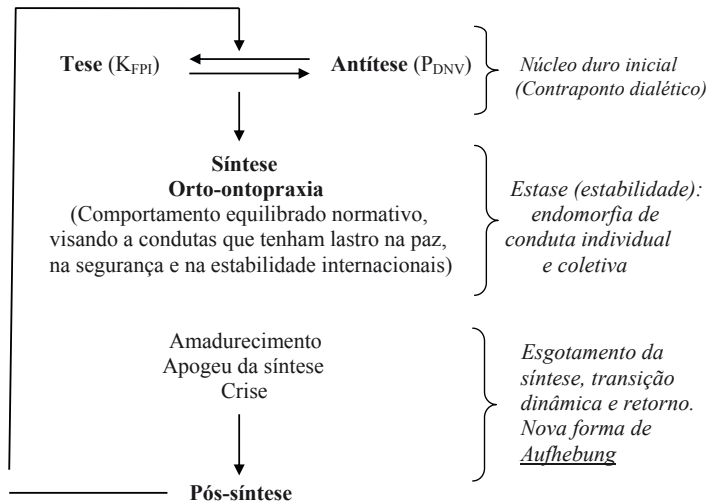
**Tese** ($K_{FPI}$)

**Antítese** ($P_{DNV}$)

*Núcleo duro inicial (Contraponto dialético)*

**Síntese**
**Orto-ontopraxia**
(Comportamento equilibrado normativo, visando a condutas que tenham lastro na paz, na segurança e na estabilidade internacionais)

*Estase (estabilidade): endomorfia de conduta individual e coletiva*

Amadurecimento
Apogeu da síntese
Crise

*Esgotamento da síntese, transição dinâmica e retorno. Nova forma de Aufhebung*

**Pós-síntese**